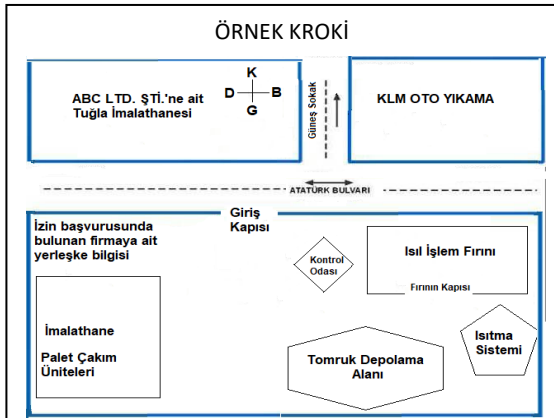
ÖRNEK KROKİ

ABC LTD. ŞTİ.'ne ait Tuğla İmalathanesi

K
D B
G

Güneş Sokak

KLM OTO YIKAMA

ATATÜRK BULVARI

Giriş Kapısı

İzin başvurusunda bulunan firmaya ait yerleşke bilgisi

Kontrol Odası

Isıl İşlem Fırını

Fırının Kapısı

İmalathane

Palet Çakım Üniteleri

Tomruk Depolama Alanı

Isıtma Sistemi